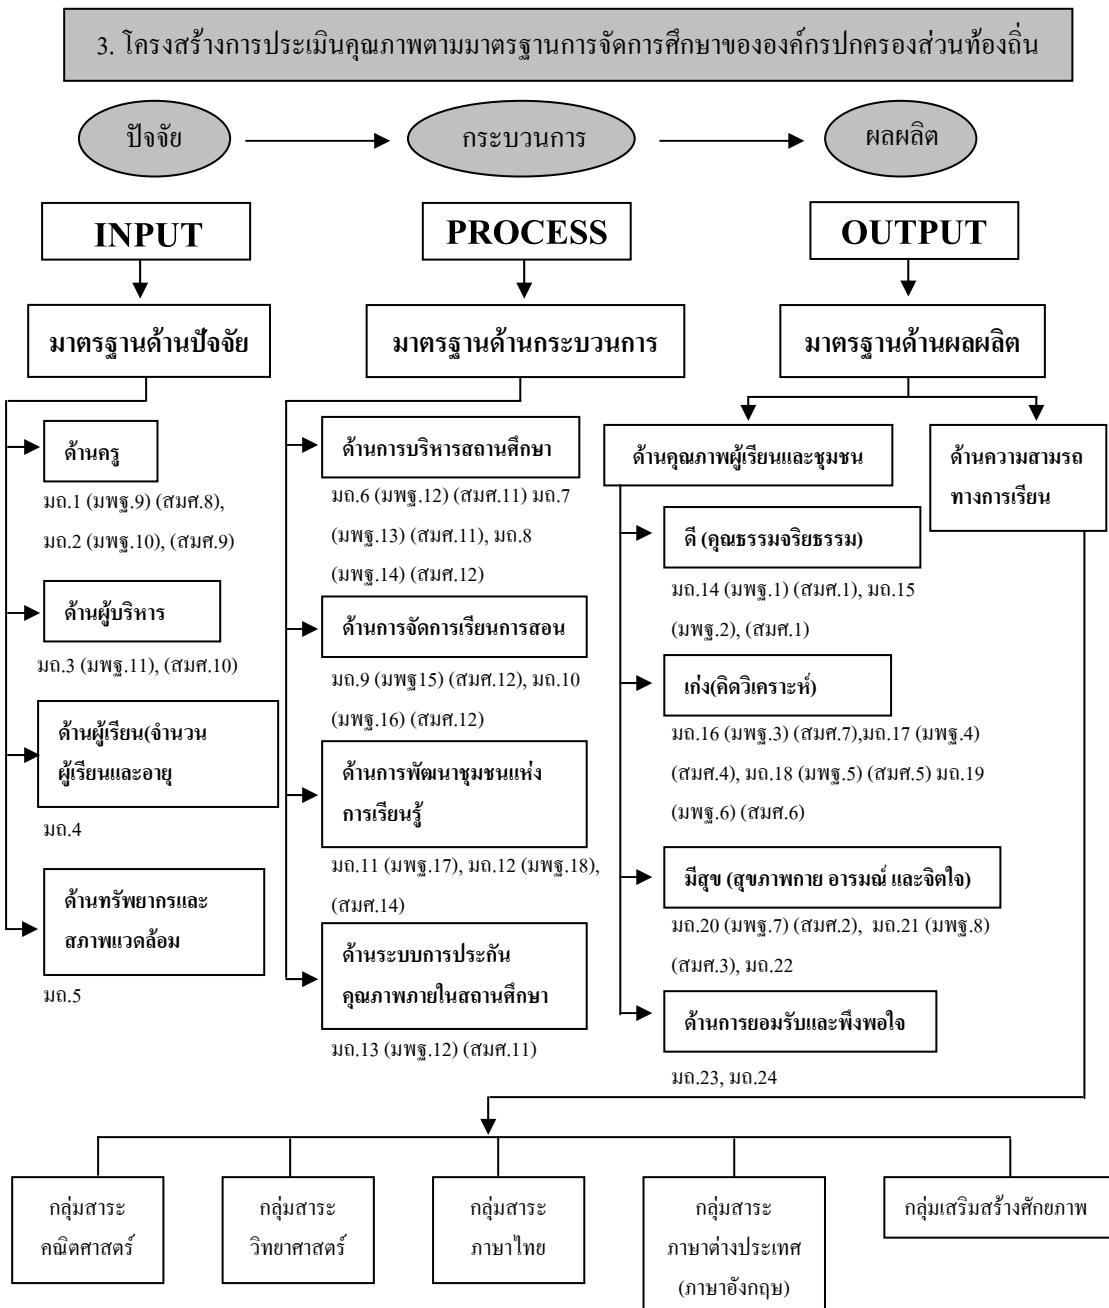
3. โครงสร้างการประเมินคุณภาพตามมาตรฐานการจัดการศึกษาขององค์กรปกครองส่วนท้องถิ่น

ปัจจัย

กระบวนการ

ผลผลิต

INPUT

PROCESS

OUTPUT

มาตรฐานด้านปัจจัย

มาตรฐานด้านกระบวนการ

มาตรฐานด้านผลผลิต

ด้านครู

มถ.1 (มพฐ.9) (สมศ.8), มถ.2 (มพฐ.10), (สมศ.9)

ด้านผู้บริหาร

มถ.3 (มพฐ.11), (สมศ.10)

ด้านผู้เรียน(จำนวนผู้เรียนและอายุ

มถ.4

ด้านทรัพยากรและสภาพแวดล้อม

มถ.5

ด้านการบริหารสถานศึกษา

มถ.6 (มพฐ.12) (สมศ.11) มถ.7 (มพฐ.13) (สมศ.11), มถ.8 (มพฐ.14) (สมศ.12)

ด้านการจัดการเรียนการสอน

มถ.9 (มพฐ15) (สมศ.12), มถ.10 (มพฐ.16) (สมศ.12)

ด้านการพัฒนาชุมชนแห่งการเรียนรู้

มถ.11 (มพฐ.17), มถ.12 (มพฐ.18), (สมศ.14)

ด้านระบบการประกันคุณภาพภายในสถานศึกษา

มถ.13 (มพฐ.12) (สมศ.11)

ด้านคุณภาพผู้เรียนและชุมชน

ด้านความสามรถทางการเรียน

ดี (คุณธรรมจริยธรรม)

มถ.14 (มพฐ.1) (สมศ.1), มถ.15 (มพฐ.2), (สมศ.1)

เก่ง(คิดวิเคราะห์)

มถ.16 (มพฐ.3) (สมศ.7),มถ.17 (มพฐ.4) (สมศ.4), มถ.18 (มพฐ.5) (สมศ.5) มถ.19 (มพฐ.6) (สมศ.6)

มีสุข (สุขภาพกาย อารมณ์ และจิตใจ)

มถ.20 (มพฐ.7) (สมศ.2), มถ.21 (มพฐ.8) (สมศ.3), มถ.22

ด้านการยอมรับและพึงพอใจ

มถ.23, มถ.24

กลุ่มสาระคณิตศาสตร์

กลุ่มสาระวิทยาศาสตร์

กลุ่มสาระภาษาไทย

กลุ่มสาระภาษาต่างประเทศ (ภาษาอังกฤษ)

กลุ่มเสริมสร้างศักยภาพ